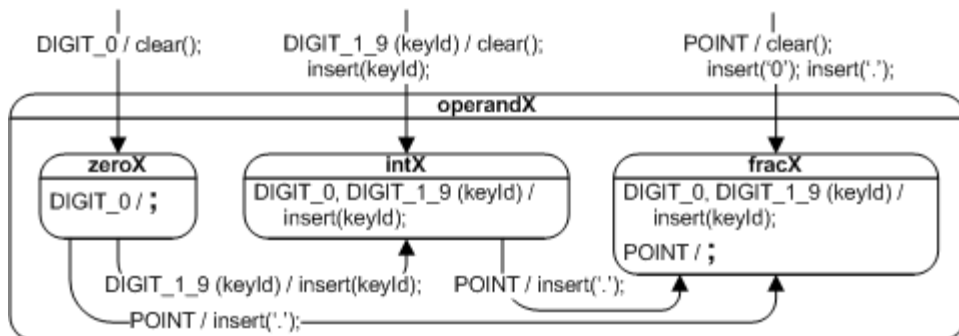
DIGIT_0 / clear();

DIGIT_1_9 (keyId) / clear(); insert(keyId);

POINT / clear(); insert('0'); insert('.');

operandX

zeroX

DIGIT_0 / ;

intX

DIGIT_0, DIGIT_1_9 (keyId) / insert(keyId);

fracX

DIGIT_0, DIGIT_1_9 (keyId) / insert(keyId);

POINT / ;

DIGIT_1_9 (keyId) / insert(keyId);

POINT / insert('.');

POINT / insert('.');